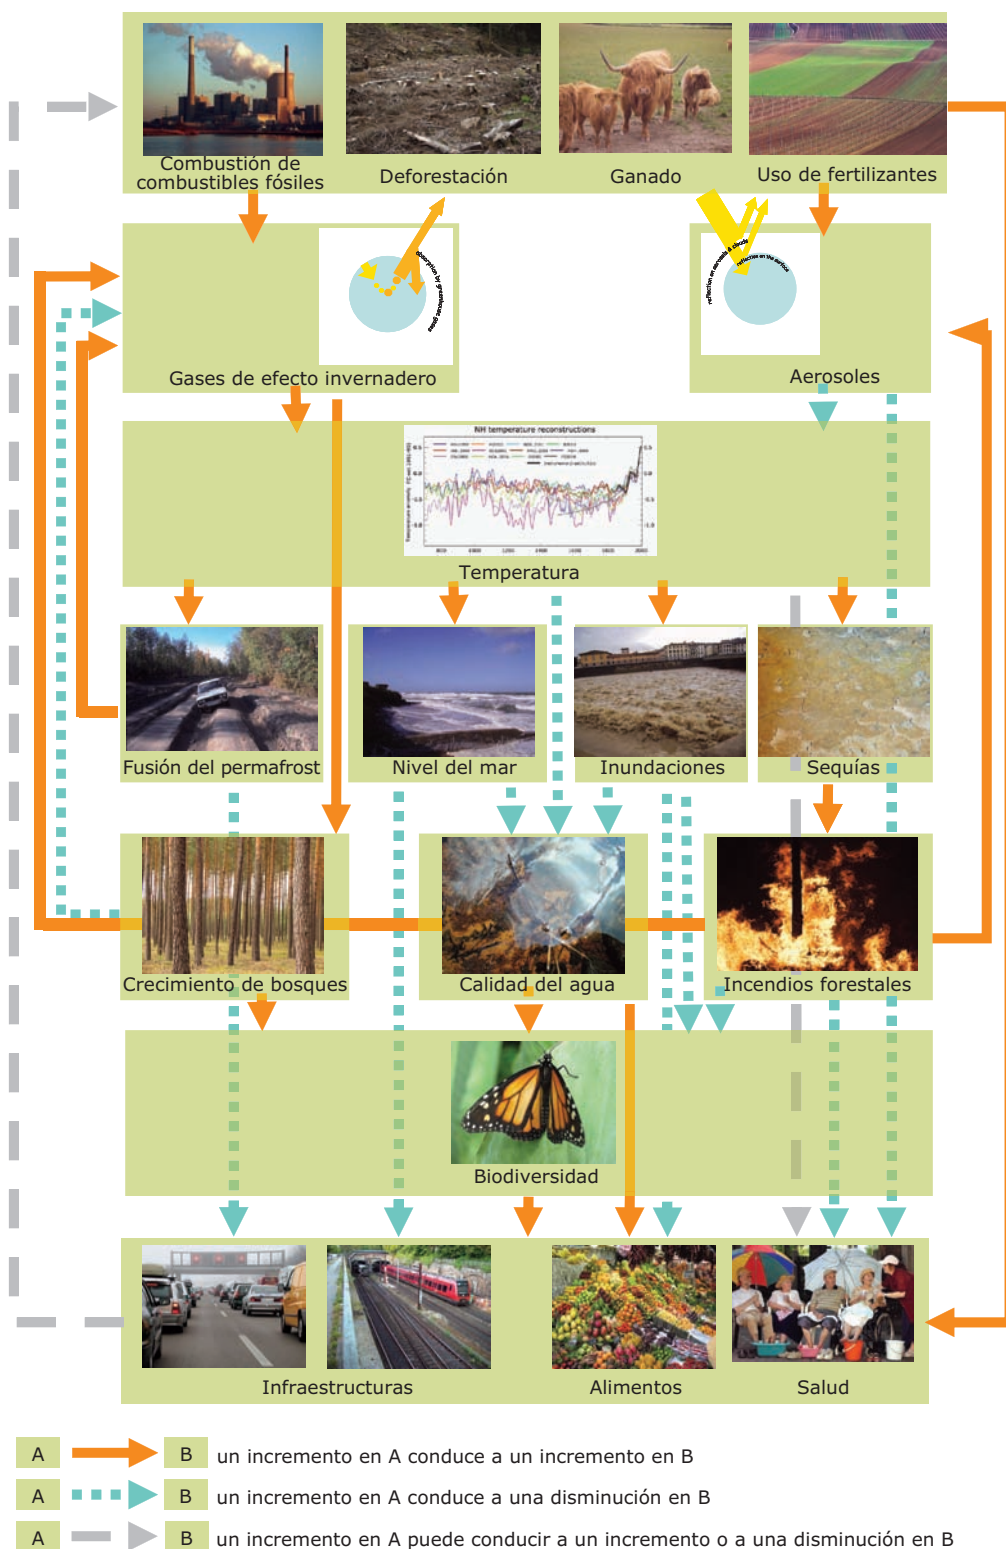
Combustión de combustibles fósiles

Deforestación

Ganado

Uso de fertilizantes

Gases de efecto invernadero

Aerosoles

NH temperature reconstructions

Temperatura

Fusión del permafrost

Nivel del mar

Inundaciones

Sequías

Crecimiento de bosques

Calidad del agua

Incendios forestales

Biodiversidad

Infraestructuras

Alimentos

Salud

A B un incremento en A conduce a un incremento en B

A B un incremento en A conduce a una disminución en B

A B un incremento en A puede conducir a un incremento o a una disminución en B